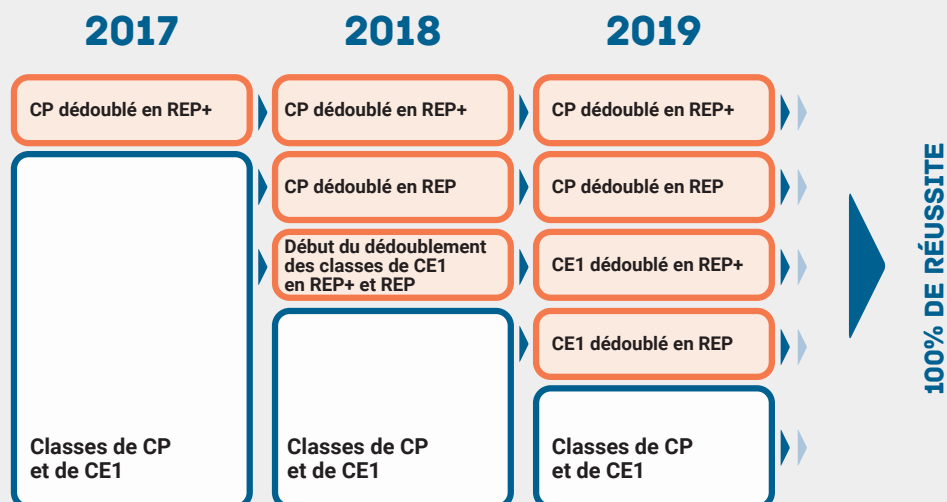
2017

2018

2019

CP dédoublé en REP+

Classes de CP et de CE1

CP dédoublé en REP+

CP dédoublé en REP

Début du dédoublement des classes de CE1 en REP+ et REP

Classes de CP et de CE1

CP dédoublé en REP+

CP dédoublé en REP

CE1 dédoublé en REP+

CE1 dédoublé en REP

Classes de CP et de CE1

100% DE RÉUSSITE